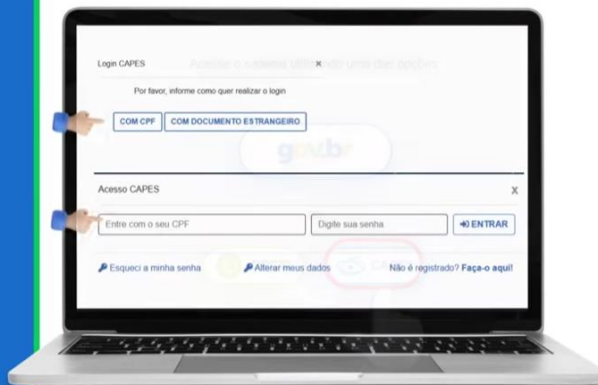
Login CAPES

×

Por favor, informe como quer realizar o login

COM CPF

COM DOCUMENTO ESTRANGEIRO

gov.br

Acesso CAPES

X

Entre com o seu CPF

Digite sua senha

ENTRAR

Esqueci a minha senha

Alterar meus dados

Não é registrado? Faça-o aqui!